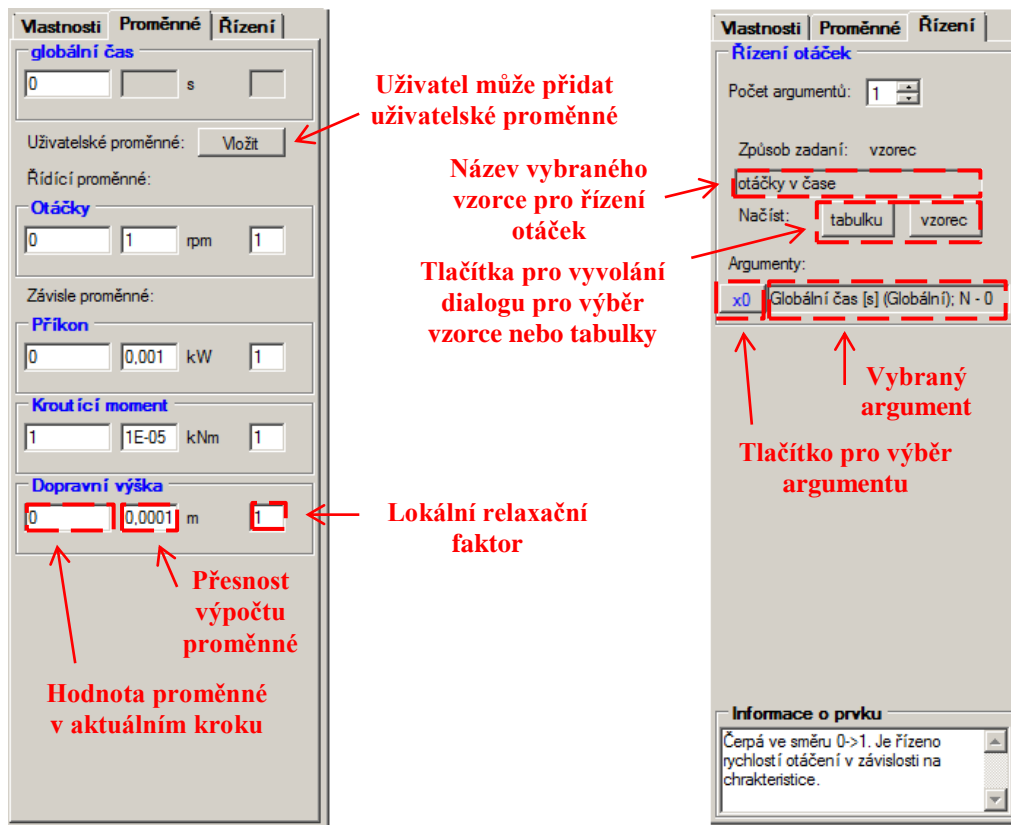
Vlastnosti | Proměnné | Řízení

globální čas
0 s

Uživatelské proměnné: Vložit

Řídící proměnné:

Otáčky
0 1 rpm 1

Závisle proměnné:

Příkon
0 0,001 kW 1

Kroutící moment
1 1E-05 kNm 1

Dopravní výška
0 0,0001 m 1

Uživatel může přidat uživatelské proměnné

Lokální relaxační faktor

Přesnost výpočtu proměnné

Hodnota proměnné v aktuálním kroku

Vlastnosti | Proměnné | Řízení

Řízení otáček

Počet argumentů: 1

Způsob zadaní: vzorec

otáčky v čase

Načíst: tabulku vzorec

Argumenty:

x0 Globální čas [s] (Globální); N - 0

Název vybraného vzorce pro řízení otáček

Tlačítka pro vyvolání dialogu pro výběr vzorce nebo tabulky

Vybraný argument

Tlačítko pro výběr argumentu

Informace o prvku
Čerpá ve směru 0->1. Je řízeno rychlostí otáčení v závislosti na chrakteristice.